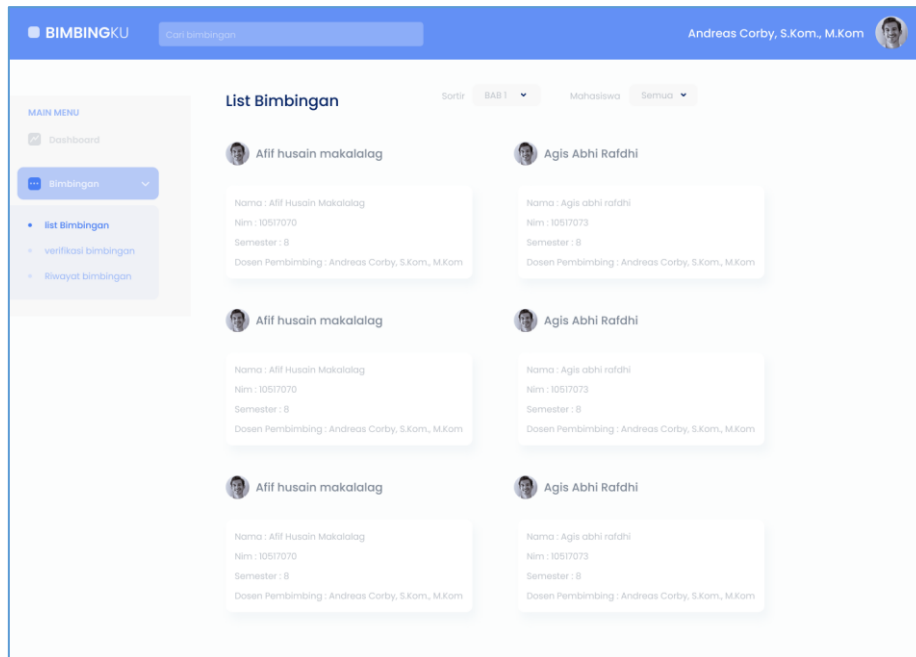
BIMBINGKU
Cari bimbingan
Andreas Corby, S.Kom., M.Kom

MAIN MENU
Dashboard
Bimbingan
list Bimbingan
verifikasi bimbingan
Riwayat bimbingan

List Bimbingan
Sortir BAB 1
Mahasiswa Semua

Afif husain makalalag
Nama : Afif Husain Makalalag
Nim : 10517070
Semester : 8
Dosen Pembimbing : Andreas Corby, S.Kom., M.Kom

Agis Abhi Rafdhi
Nama : Agis abhi rafdhi
Nim : 10517073
Semester : 8
Dosen Pembimbing : Andreas Corby, S.Kom., M.Kom

Afif husain makalalag
Nama : Afif Husain Makalalag
Nim : 10517070
Semester : 8
Dosen Pembimbing : Andreas Corby, S.Kom., M.Kom

Agis Abhi Rafdhi
Nama : Agis abhi rafdhi
Nim : 10517073
Semester : 8
Dosen Pembimbing : Andreas Corby, S.Kom., M.Kom

Afif husain makalalag
Nama : Afif Husain Makalalag
Nim : 10517070
Semester : 8
Dosen Pembimbing : Andreas Corby, S.Kom., M.Kom

Agis Abhi Rafdhi
Nama : Agis abhi rafdhi
Nim : 10517073
Semester : 8
Dosen Pembimbing : Andreas Corby, S.Kom., M.Kom